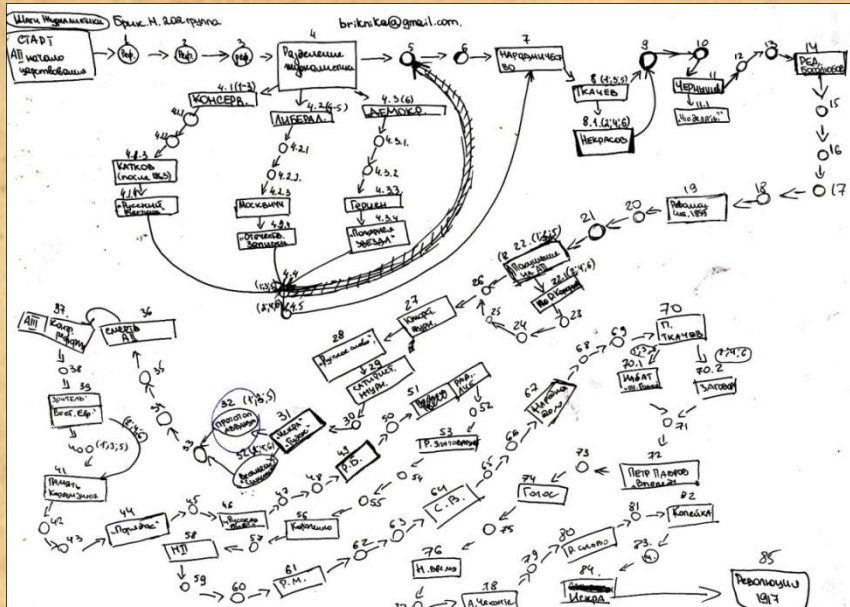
Шаги журналистики Брик Н. 208 группа briknika@gmail.com.

СТАРТ АII начало царствования

1 Вар.
2 Вар.
3 Вар.
4 Разделение журналистики
5
6
7 Народничество
8 (1;3;5) Ткачев
8.1 (2;4;6) Некрасов
9
10
11 Чернышев
11.1 "Колокол"
12
13
14 Ред. Благосветлов
15
16
17
18
19 Реформы н.г. 1895
20
21
22 (1;3;5) Покушение на АII
22.1 (2;4;6) На Победоносцева
23
24
25
26
27 Консерв. журн.
28 "Русский вестник"
29 сатирич. журн.
30
31 "Беседа" "Голос"
32 (1;3;5) Противопоставление
32.1 (2;4;6)
33
34
35
36 Смерть АII
37 АIII Контр-реформы
38
39 Зритель Вест. Евр.
40 (1;3;5)
(2;4;6)
41 Размах. Кириллизма
42
43
44 "Порядок"
45
46 "Русская мысль"
47
48
49 Р.Б.
50
51 Раз. нис.
52
53 Р. Злотовратск
54
55
56 Короленко
57
58 НЗ
59
60
61 Р.М.
62
63
64 С.В.
65
66
67 Народники 80-х
68
69
70 П. Ткачев
70.1 Набат (1;3;5)
70.2 (2;4;6) Заговор
71
72 Петр Лавров "Вперед!"
73
74 Голос
75
76 Н. время
77
78 А. Чехов
79
80 Р. слово
81
82 Копейка
83
84 Искра
85 Революция 1917

4.1 (1-3) Консерв.
4.2 (4-5) Либерал.
4.3 (6) Демокр.
4.1.1
4.1.2
4.1.3 Катков (после 1863)
4.1.4 "Русский Вестник"
4.2.1
4.2.2
4.2.3 Москвич
4.2.4 "Отечеств. Записки"
4.3.1
4.3.2
4.3.3 Герцен
4.3.4 "Полярная звезда"
(1;3;5) 4.4
(2;4;6) 4.5